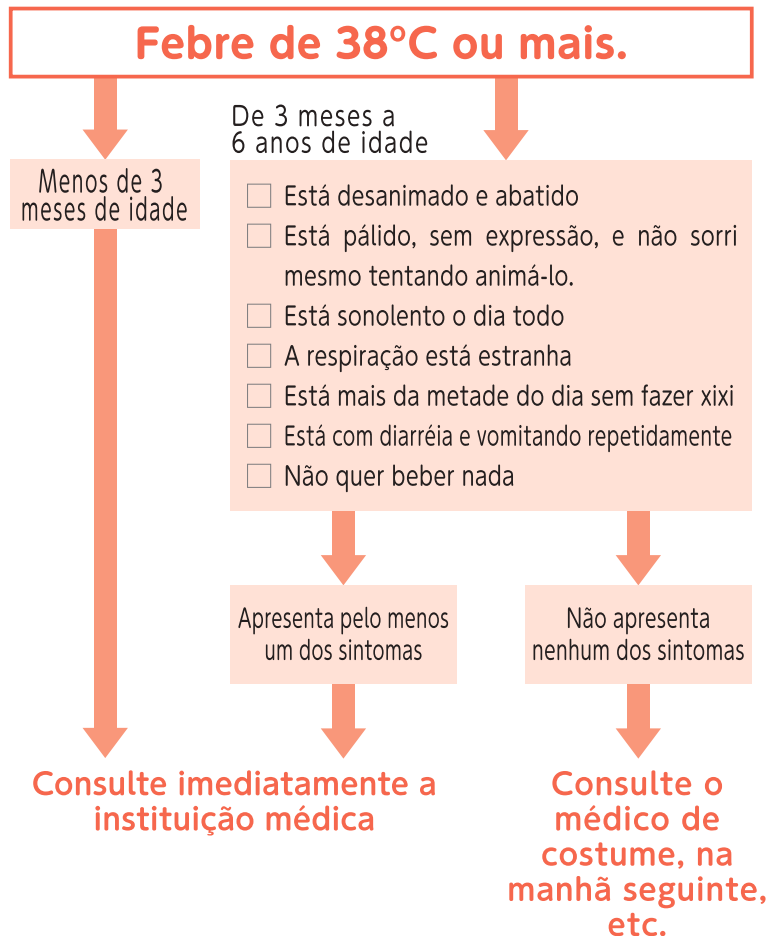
Febre de 38°C ou mais.

Menos de 3 meses de idade

De 3 meses a 6 anos de idade

☐ Está desanimado e abatido
☐ Está pálido, sem expressão, e não sorri mesmo tentando animá-lo.
☐ Está sonolento o dia todo
☐ A respiração está estranha
☐ Está mais da metade do dia sem fazer xixi
☐ Está com diarréia e vomitando repetidamente
☐ Não quer beber nada

Apresenta pelo menos um dos sintomas

Não apresenta nenhum dos sintomas

Consulte imediatamente a instituição médica

Consulte o médico de costume, na manhã seguinte, etc.